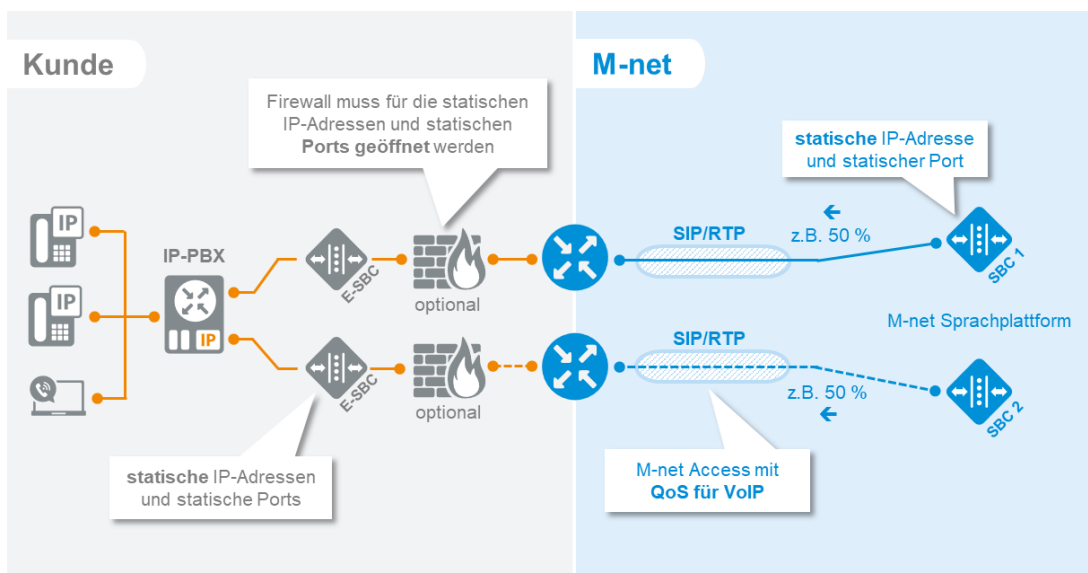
Kunde

M-net

Firewall muss für die statischen IP-Adressen und statischen **Ports geöffnet** werden

**statische** IP-Adresse und statischer Port

IP

IP

IP-PBX

IP

E-SBC

optional

SIP/RTP

z.B. 50 %

SBC 1

M-net Sprachplattform

E-SBC

optional

SIP/RTP

z.B. 50 %

SBC 2

**statische** IP-Adressen und statische Ports

M-net Access mit **QoS für VoIP**